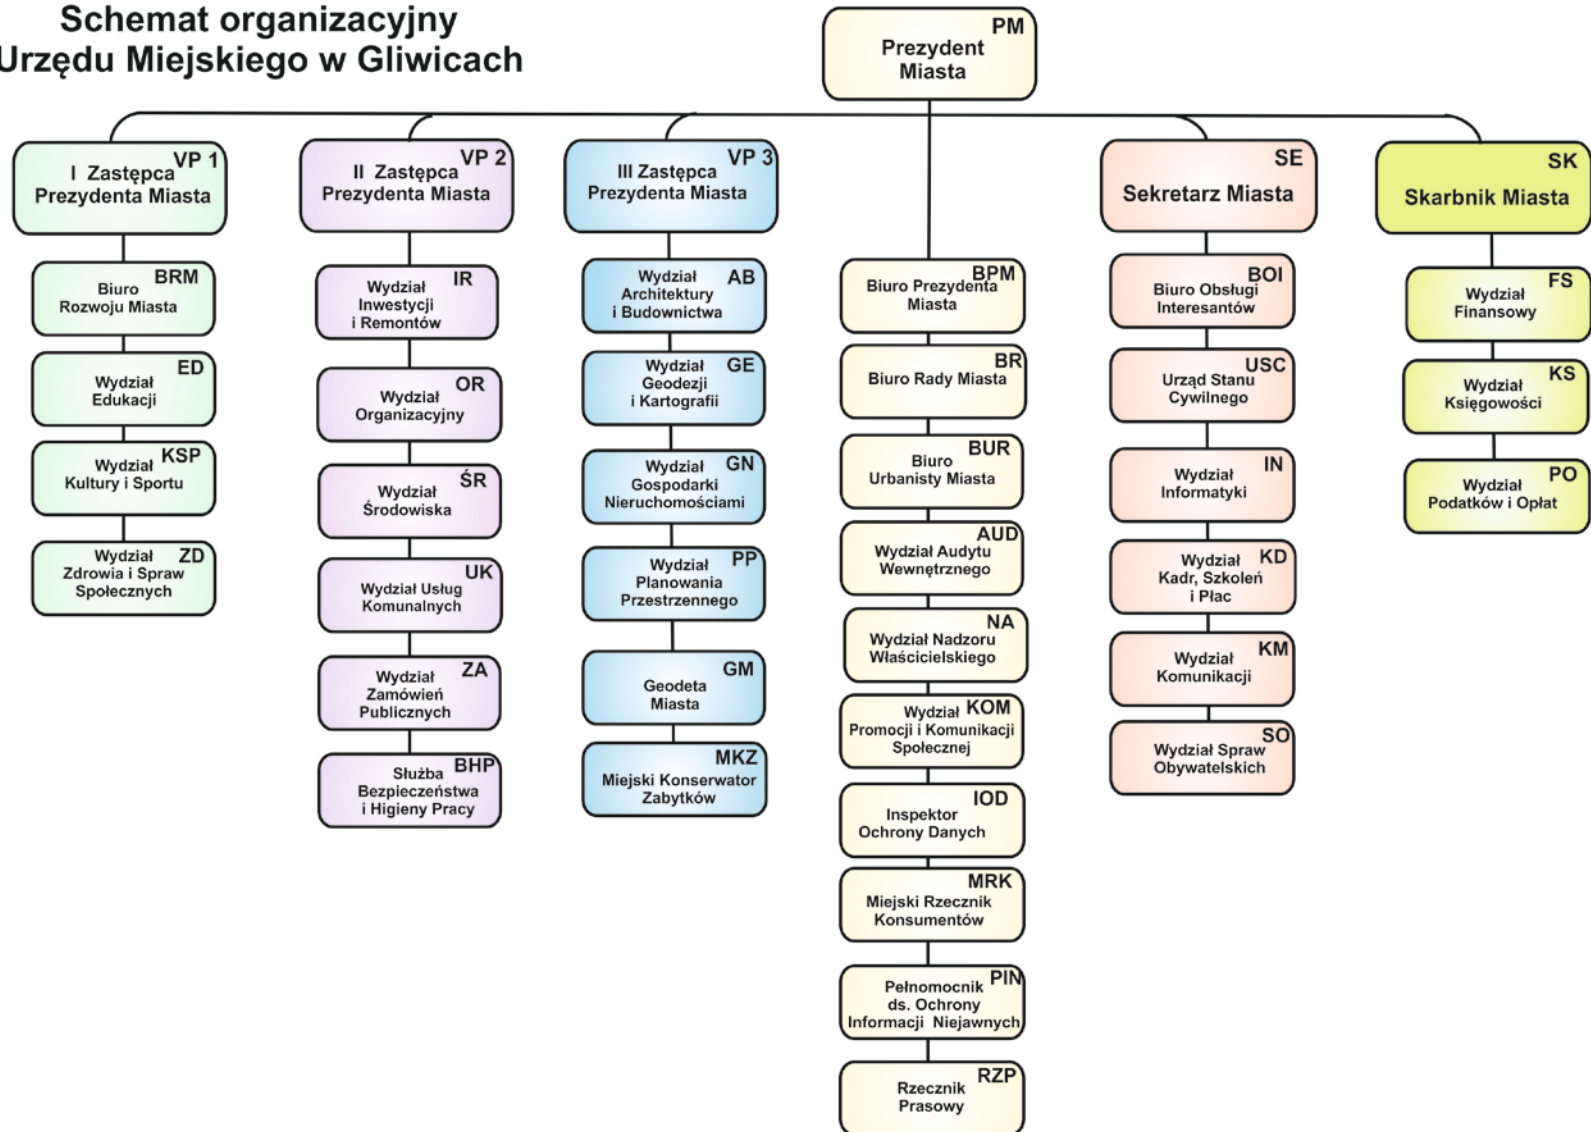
Schemat organizacyjny
Urzędu Miejskiego w Gliwicach

PM
Prezydent Miasta

VP 1
I Zastępca Prezydenta Miasta

BRM
Biuro Rozwoju Miasta

ED
Wydział Edukacji

KSP
Wydział Kultury i Sportu

ZD
Wydział Zdrowia i Spraw Społecznych

VP 2
II Zastępca Prezydenta Miasta

IR
Wydział Inwestycji i Remontów

OR
Wydział Organizacyjny

ŚR
Wydział Środowiska

UK
Wydział Usług Komunalnych

ZA
Wydział Zamówień Publicznych

BHP
Służba Bezpieczeństwa i Higieny Pracy

VP 3
III Zastępca Prezydenta Miasta

AB
Wydział Architektury i Budownictwa

GE
Wydział Geodezji i Kartografii

GN
Wydział Gospodarki Nieruchomościami

PP
Wydział Planowania Przestrzennego

GM
Geodeta Miasta

MKZ
Miejski Konserwator Zabytków

BPM
Biuro Prezydenta Miasta

BR
Biuro Rady Miasta

BUR
Biuro Urbanisty Miasta

AUD
Wydział Audytu Wewnętrznego

NA
Wydział Nadzoru Właścicielskiego

KOM
Wydział Promocji i Komunikacji Społecznej

IOD
Inspektor Ochrony Danych

MRK
Miejski Rzecznik Konsumentów

PIN
Pełnomocnik ds. Ochrony Informacji Niejawnych

RZP
Rzecznik Prasowy

SE
Sekretarz Miasta

BOI
Biuro Obsługi Interesantów

USC
Urząd Stanu Cywilnego

IN
Wydział Informatyki

KD
Wydział Kadr, Szkoleń i Płac

KM
Wydział Komunikacji

SO
Wydział Spraw Obywatelskich

SK
Skarbnik Miasta

FS
Wydział Finansowy

KS
Wydział Księgowości

PO
Wydział Podatków i Opłat